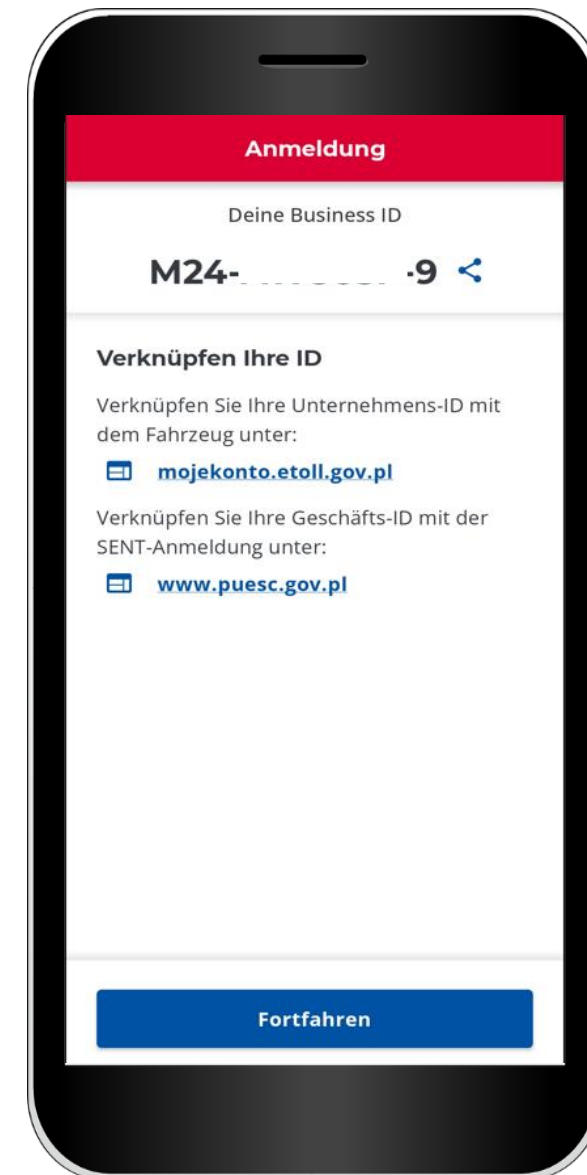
Anmeldung

Deine Business ID

M24-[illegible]9

Verknüpfen Ihre ID

Verknüpfen Sie Ihre Unternehmens-ID mit dem Fahrzeug unter:

mojekonto.etoll.gov.pl

Verknüpfen Sie Ihre Geschäfts-ID mit der SENT-Anmeldung unter:

www.puesc.gov.pl

Fortfahren